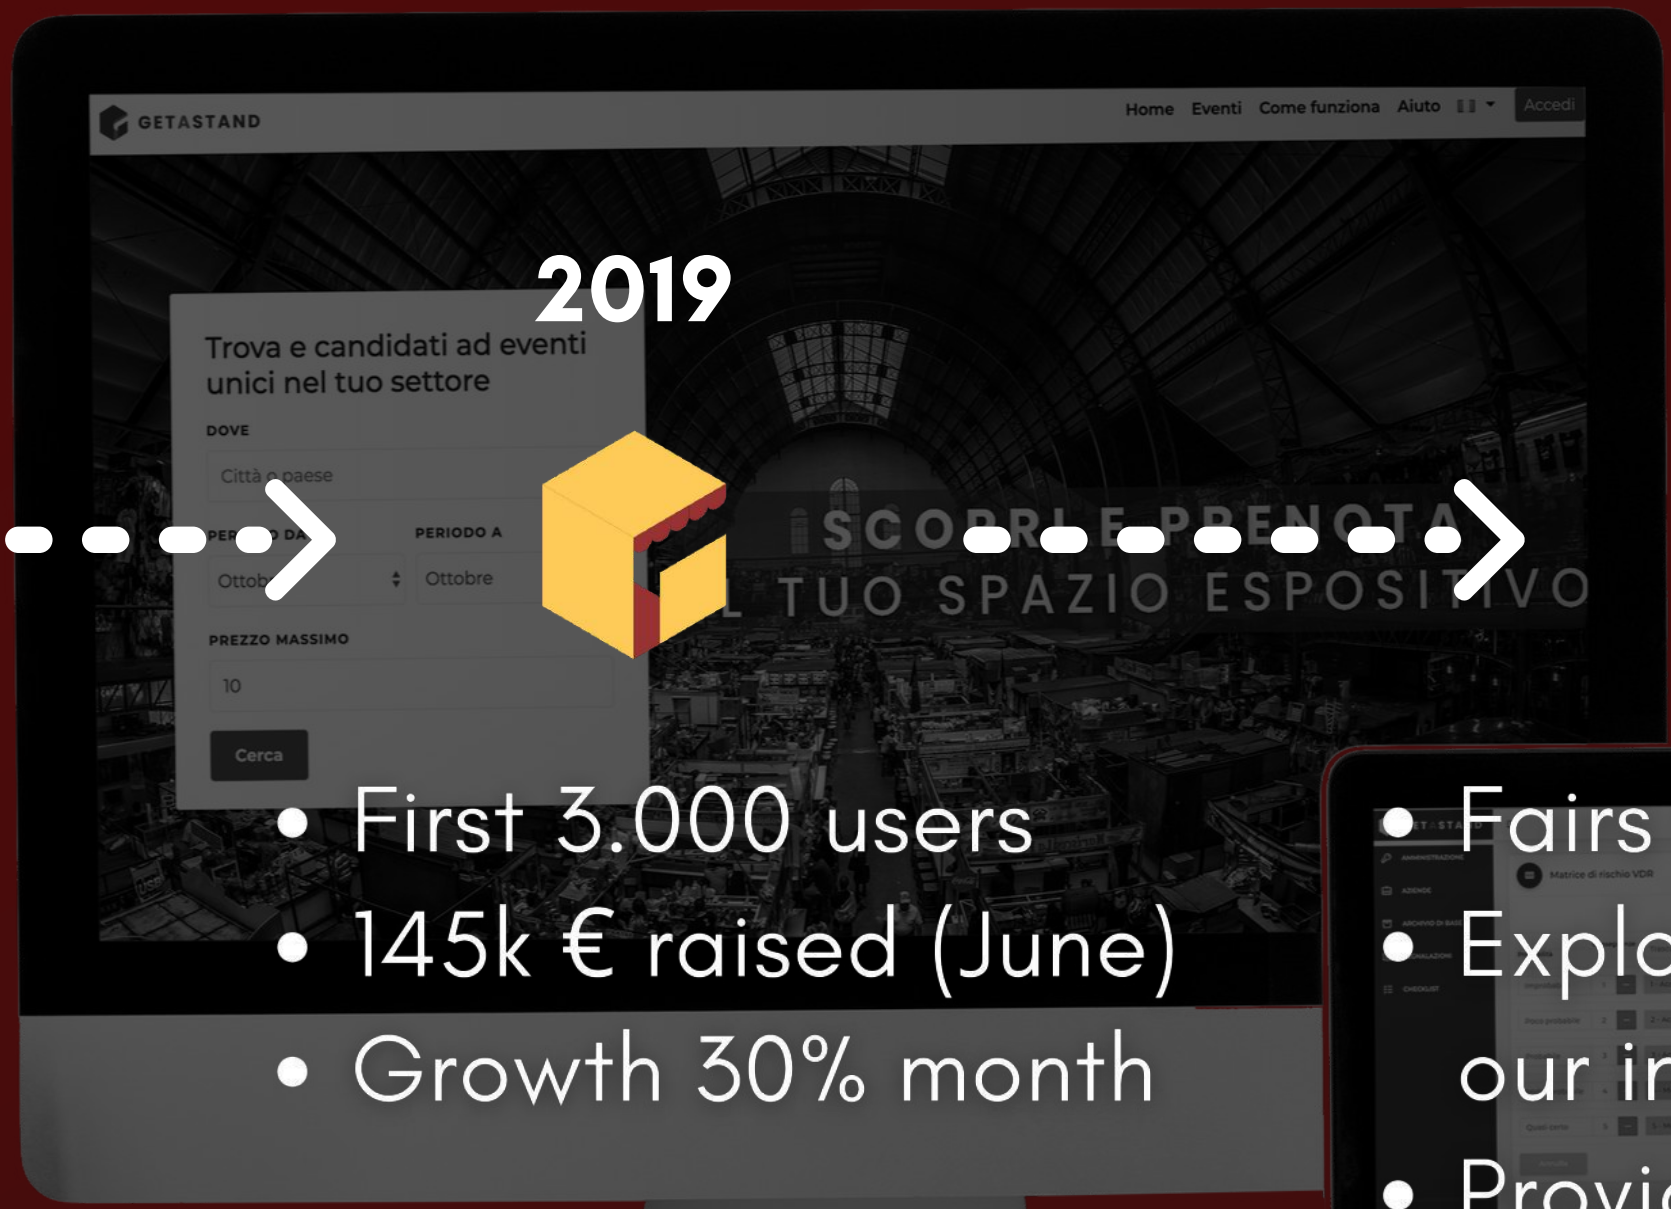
GETASTAND

Home Eventi Come funziona Aiuto Accedi

2019

Trova e candidati ad eventi unici nel tuo settore

DOVE

Città o paese

PERIODO DA

PERIODO A

Ottob

Ottobre

PREZZO MASSIMO

10

Cerca

SCOPRI E PRENOTA

IL TUO SPAZIO ESPOSITIVO

• First 3.000 users
• 145k € raised (June)
• Growth 30% month

• Fairs
• Explo
our in
• Provi